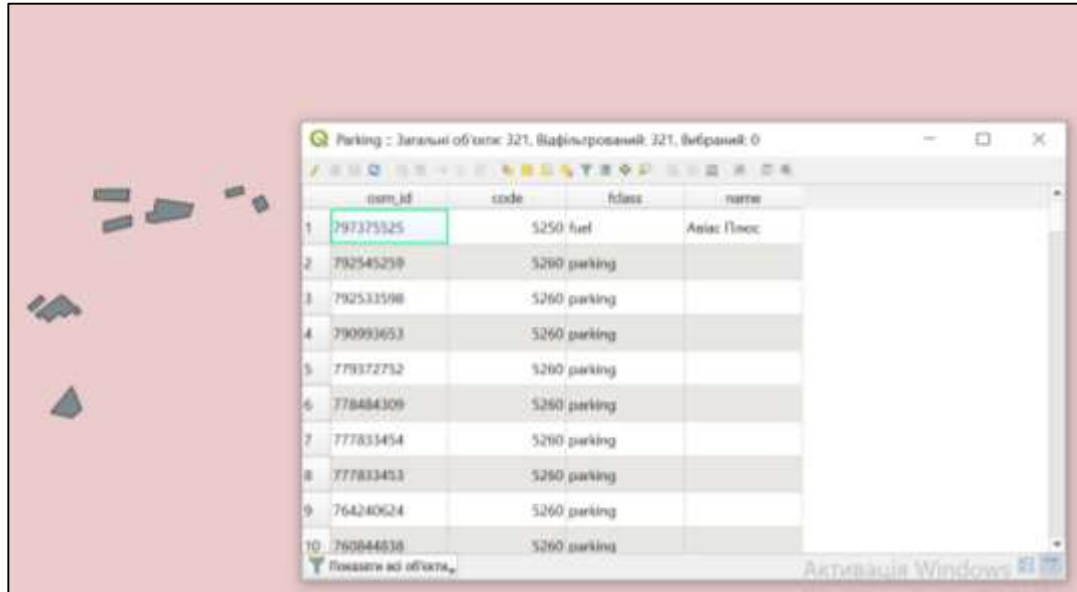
Parking :: Загальні об'єкти: 321, Відфільтрований: 321, Вибраний: 0

| | osm_id | code | fclass | name |
|---|---|---|---|---|
| 1 | 797375525 | 5250 | fuel | Авіас Плюс |
| 2 | 792545259 | 5260 | parking | |
| 3 | 792533598 | 5260 | parking | |
| 4 | 790993653 | 5260 | parking | |
| 5 | 779372752 | 5260 | parking | |
| 6 | 778484309 | 5260 | parking | |
| 7 | 777833454 | 5260 | parking | |
| 8 | 777833453 | 5260 | parking | |
| 9 | 764240624 | 5260 | parking | |
| 10 | 760844838 | 5260 | parking | |

Показати всі об'єкти

Активація Windows